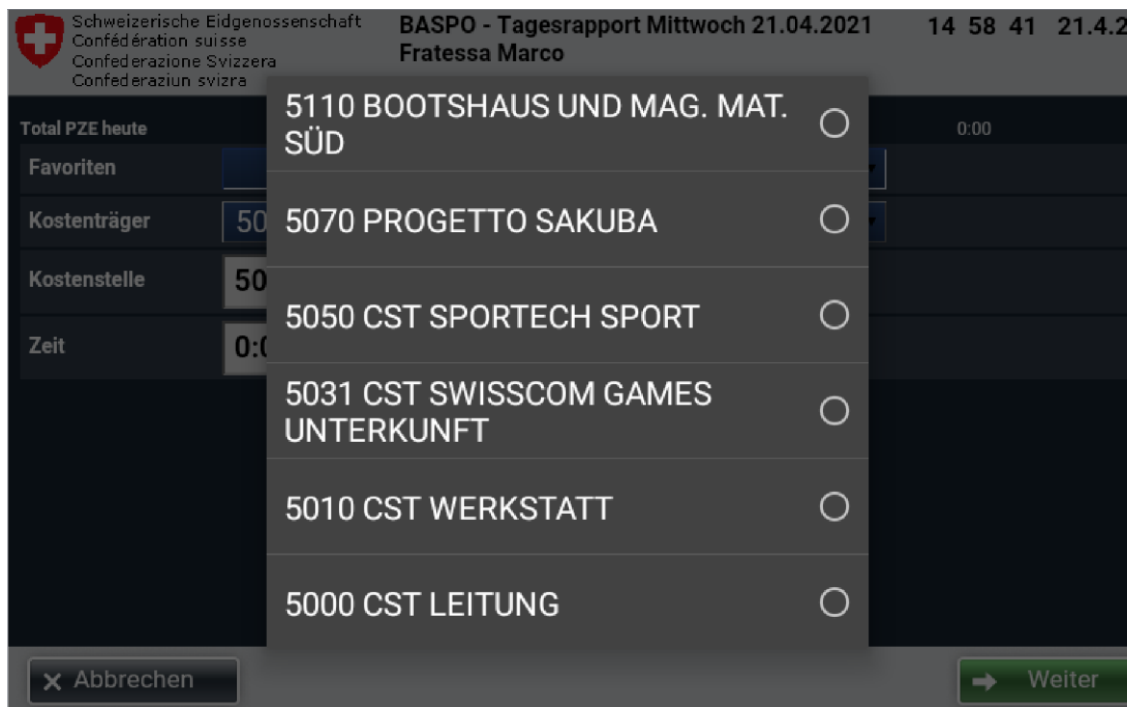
Schweizerische Eidgenossenschaft
Confédération suisse
Confederazione Svizzera
Confederaziun svizra

BASPO - Tagesrapport Mittwoch 21.04.2021
Fratessa Marco

14 58 41 21.4.2

Total PZE heute

0:00

Favoriten

Kostenträger 50

Kostenstelle 50

Zeit 0:0

5110 BOOTSHAUS UND MAG. MAT. SÜD

5070 PROGETTO SAKUBA

5050 CST SPORTECH SPORT

5031 CST SWISSCOM GAMES UNTERKUNFT

5010 CST WERKSTATT

5000 CST LEITUNG

Abbrechen

Weiter